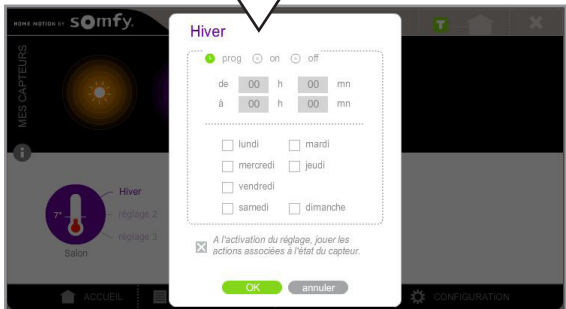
HOME MOTION BY somfy.

MES CAPTEURS

Hiver

prog on off

de 00 h 00 mn
à 00 h 00 mn

lundi
mardi
mercredi
jeudi
vendredi
samedi
dimanche

A l'activation du réglage, jouer les actions associées à l'état du capteur.

OK
annuler

7°
Hiver
réglage 2
réglage 3
Salon

ACCUEIL
CONFIGURATION